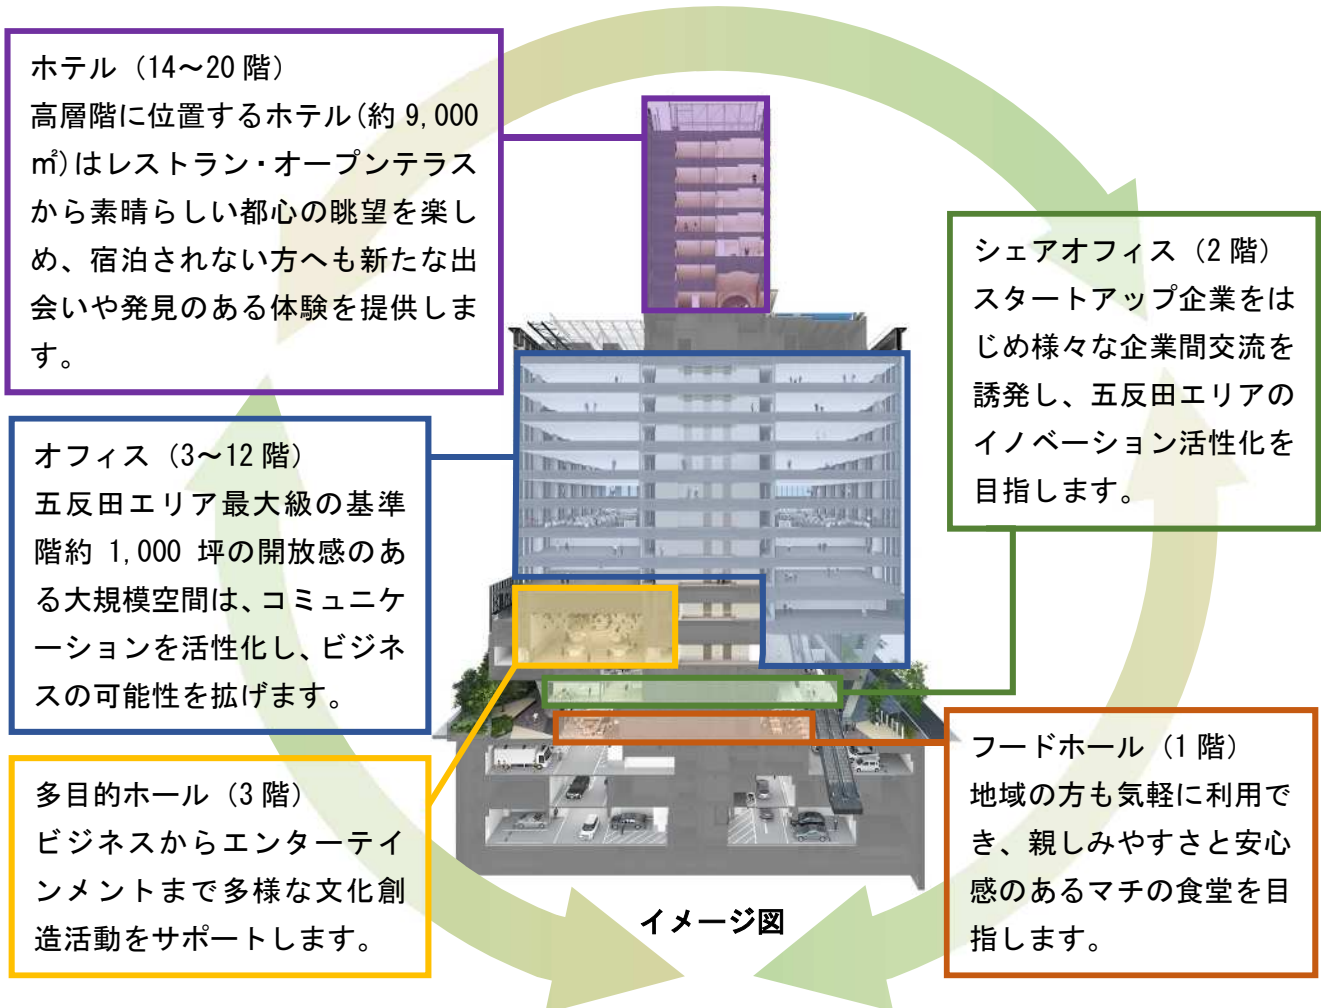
ホテル（14～20 階）
高層階に位置するホテル（約 9,000 ㎡）はレストラン・オープンテラスから素晴らしい都心の眺望を楽しめ、宿泊されない方へも新たな出会いや発見のある体験を提供します。

シェアオフィス（2 階）
スタートアップ企業をはじめ様々な企業間交流を誘発し、五反田エリアのイノベーション活性化を目指します。

オフィス（3～12 階）
五反田エリア最大級の基準階約 1,000 坪の開放感のある大規模空間は、コミュニケーションを活性化し、ビジネスの可能性を拡げます。

フードホール（1 階）
地域の方も気軽に利用でき、親しみやすさと安心感のあるマチの食堂を目指します。

多目的ホール（3 階）
ビジネスからエンターテインメントまで多様な文化創造活動をサポートします。

イメージ図